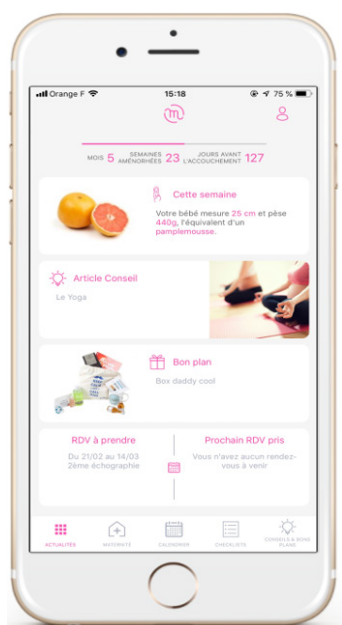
Orange F 15:18 75 %

MOIS 5 SEMAINES AMÉNORRHÉE 23 JOURS AVANT L'ACCOUCHEMENT 127

Cette semaine

Votre bébé mesure 25 cm et pèse 440g, l'équivalent d'un pamplemousse.

Article Conseil

Le Yoga

Bon plan

Box daddy cool

RDV à prendre

Du 21/02 au 14/03 2ème échographie

Prochain RDV pris

Vous n'avez aucun rendez-vous à venir

ACTUALITÉS MATERNITÉ CALENDRIER CHECKLISTS CONSEILS & BONS PLANS